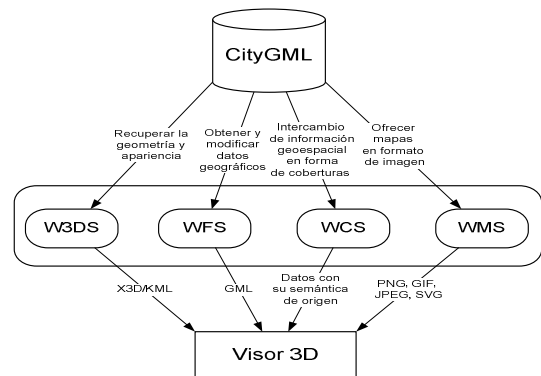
CityGML

Recuperar la geometría y apariencia

Obtener y modificar datos geográficos

Intercambio de información geoespacial en forma de coberturas

Ofrecer mapas en formato de imagen

W3DS

WFS

WCS

WMS

X3D/KML

GML

Datos con su semántica de origen

PNG, GIF, JPEG, SVG

Visor 3D